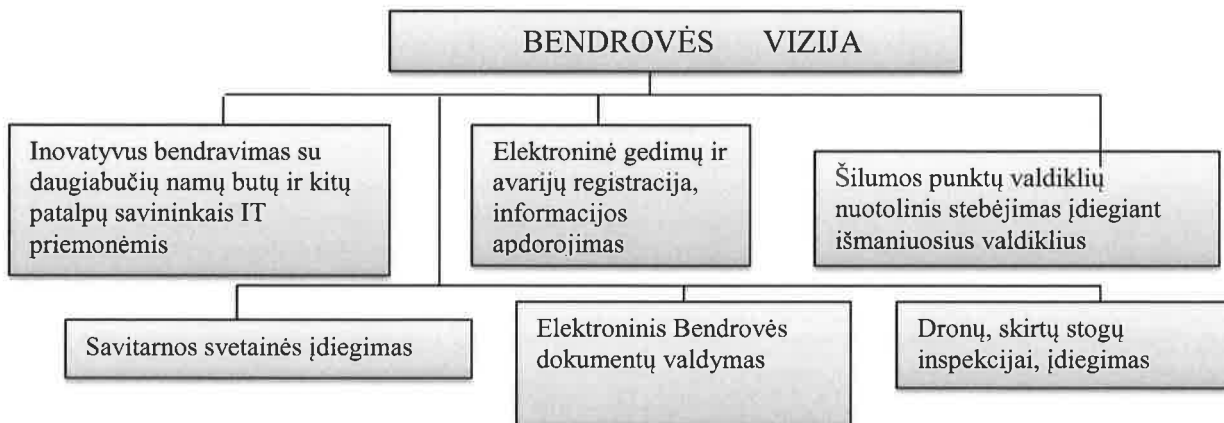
BENDROVĖS VIZIJA

Inovatyvus bendravimas su daugiabučių namų butų ir kitų patalpų savininkais IT priemonėmis

Elektroninė gedimų ir avarijų registracija, informacijos apdorojimas

Šilumos punktų valdiklių nuotolinis stebėjimas įdiegiant išmaniuosius valdiklius

Savitarnos svetainės įdiegimas

Elektroninis Bendrovės dokumentų valdymas

Dronų, skirtų stogų inspekcijai, įdiegimas